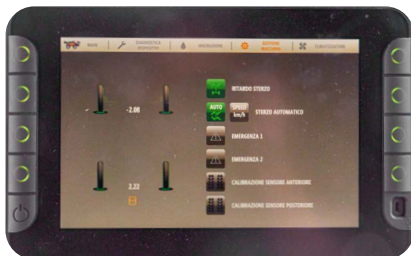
MAIN
DIAGNOSTICA SERVIZIO
REGOLAZIONI
GESTIONE MACCHINA
CONFIGURAZIONE

-2.09

2.22

RITARDO STERZO
AUTO
SPEED km/h
STERZO AUTOMATICO
EMERGENZA 1
EMERGENZA 2
CALIBRAZIONE SENSORE ANTERIORE
CALIBRAZIONE SENSORE POSTERIORE